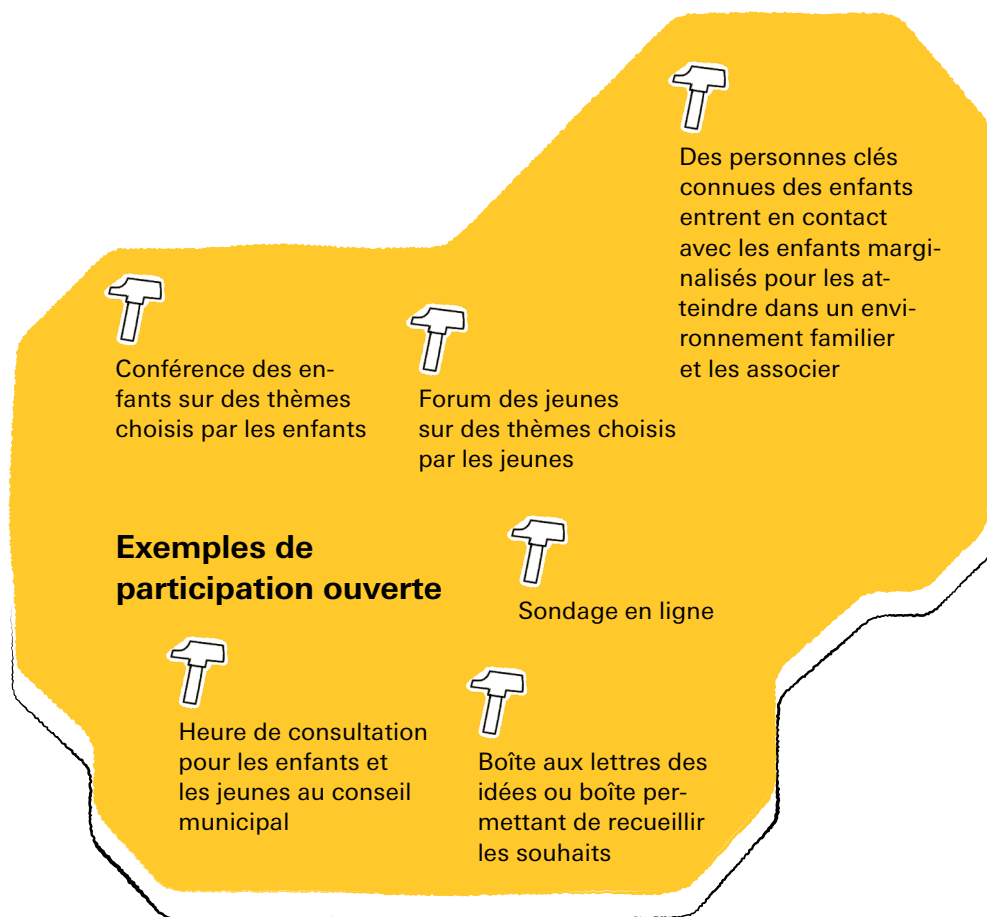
Des personnes clés connues des enfants entrent en contact avec les enfants marginalisés pour les atteindre dans un environnement familier et les associer

Conférence des enfants sur des thèmes choisis par les enfants

Forum des jeunes sur des thèmes choisis par les jeunes

Exemples de participation ouverte

Sondage en ligne

Heure de consultation pour les enfants et les jeunes au conseil municipal

Boîte aux lettres des idées ou boîte permettant de recueillir les souhaits